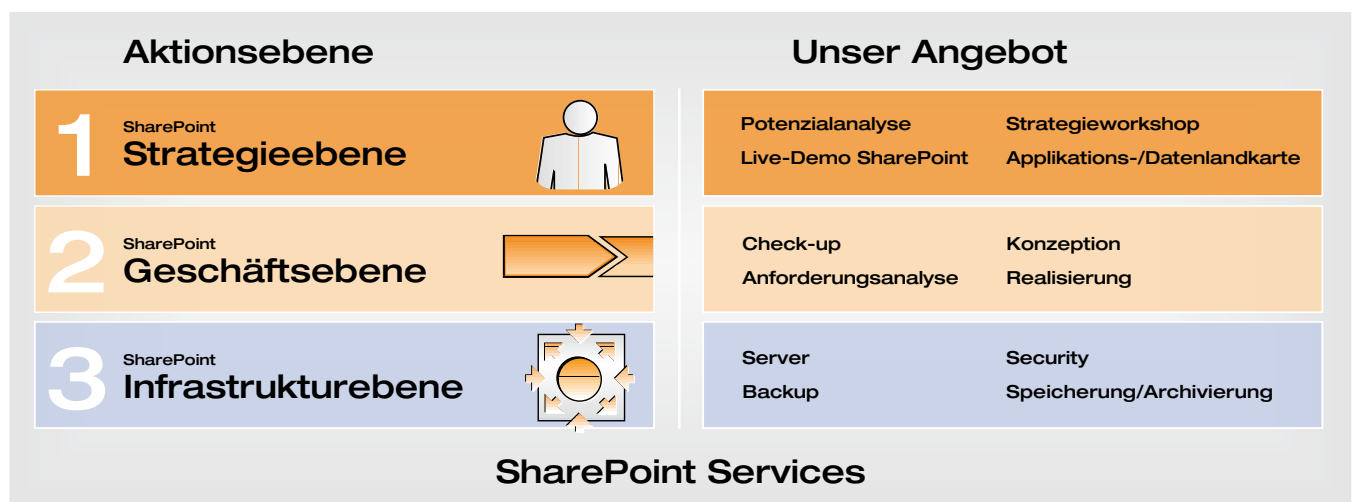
Aktionsebene

Unser Angebot

1 SharePoint Strategieebene

Potenzialanalyse
Strategieworkshop
Live-Demo SharePoint
Applikations-/Datenlandkarte

2 SharePoint Geschäftsebene

Check-up
Konzeption
Anforderungsanalyse
Realisierung

3 SharePoint Infrastrukturebene

Server
Security
Backup
Speicherung/Archivierung

SharePoint Services